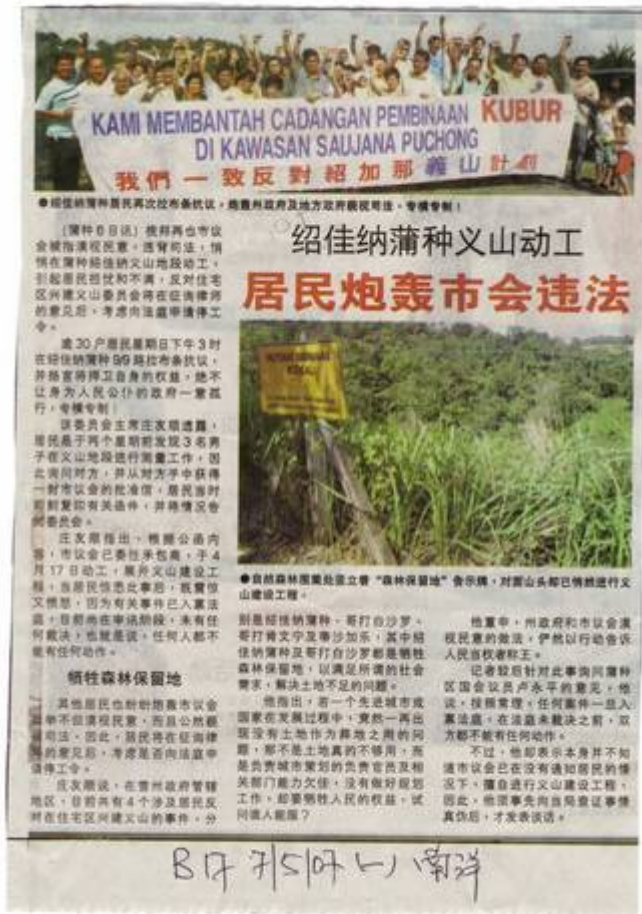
KAMI MEMBANTAH CADANGAN PEMBINAAN KUBUR DI KAWASAN SAUJANA PUCHONG

我們一致反對紹加那義山計劃

●绍佳纳蒲种居民再次拉布条抗议，指责州政府及地方政府横征暴敛，专横专制！

绍佳纳蒲种义山动工

居民炮轰市会违法

（蒲种8日讯）根据再也市议会被指漠视民意，违背司法，悄悄在蒲种绍佳纳义山地段动工，引起居民愤怒和不满，反对住宅区兴建义山委员会将在征询律师的意见后，考虑向法庭申请禁工令。

逾30户居民星期日下午3时在绍佳纳蒲种9/9路拉布条抗议，并扬言将捍卫自身的权益，绝不让身为人民公仆的政府一意孤行，专横专制！

该委员会主席庄友顺透露，居民是于两个星期前发现3名男子在义山地段进行测量工作，因此询问对方，并从对方手中获得一封市议会的批准信，居民当时立即复印有关函件，并将情况告知委员会。

庄友顺指出，根据公函内容，市议会已委托承包商，于4月17日动工，展开义山建设工程，当居民悉此事后，既震惊又愤怒，因为有关事件已入禀法庭，目前尚在审讯阶段，未有任何裁决，也就是说，任何人都不能有任何动作。

牺牲森林保留地

其他居民也纷纷指责市议会不但漠视民意，而且公然藐视司法，因此，居民将在征询律师的意见后，考虑是否向法庭申请禁工令。

庄友顺说，在雪州政府管辖地区，目前共有4个涉及居民反对在住宅区兴建义山的事件，分

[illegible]

●自然森林周围处竖立着"森林保留地"告示牌，对面山头却已悄然进行义山建设工程。

别是绍佳纳蒲种、哥打白沙罗、哥打肯文沙及蒂沙加乐，其中绍佳纳蒲种及哥打白沙罗都是牺牲森林保留地，以满足所谓的社会需求，解决土地不足的问题。

他指出，在一个先进城市或国家在发展过程中，竟然一再出现没有土地作为葬地之用的问题，那不是土地真的不够用，而是负责城市策划的负责官员及相关部门能力欠佳，没有做好规划工作，却要牺牲人民的权益，试问谁人能服？

他重申，州政府和市议会漠视民意的做法，俨然以行动告诉人民自权者称王。

记者致电针对此事询问蒲种区国会议员卢永平的意见，他说，根据常理，任何案件一旦入禀法庭，在法庭未裁决之前，双方都不能有任何动作。

不过，他却表示本身并不知道市议会已在没有通知居民的情况下，擅自进行义山建设工程，因此，他须事先向当局查证事情真伪后，才发表谈话。

B17 7/5/07 （一） 南洋